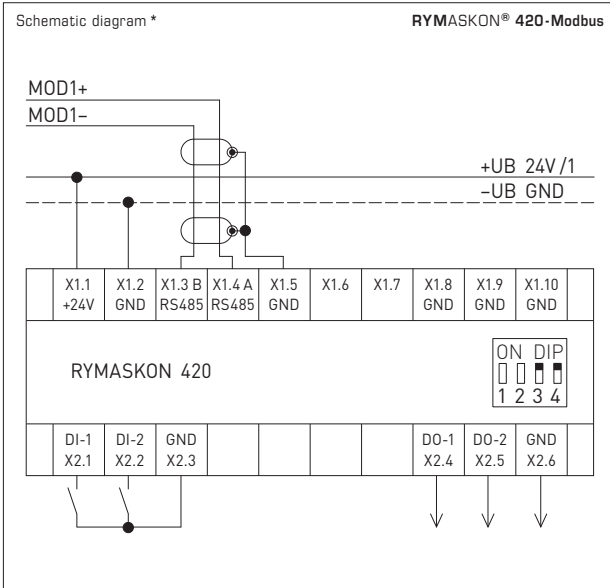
Schematic diagram *

RYMASKON® 420-Modbus

MOD1+
MOD1–

+UB 24V /1
–UB GND

| X1.1 +24V | X1.2 GND | X1.3 B RS485 | X1.4 A RS485 | X1.5 GND | X1.6 | X1.7 | X1.8 GND | X1.9 GND | X1.10 GND |
|---|---|---|---|---|---|---|---|---|---|

RYMASKON 420

ON DIP
1 2 3 4

| DI-1 X2.1 | DI-2 X2.2 | GND X2.3 | | | | | DO-1 X2.4 | DO-2 X2.5 | GND X2.6 |
|---|---|---|---|---|---|---|---|---|---|